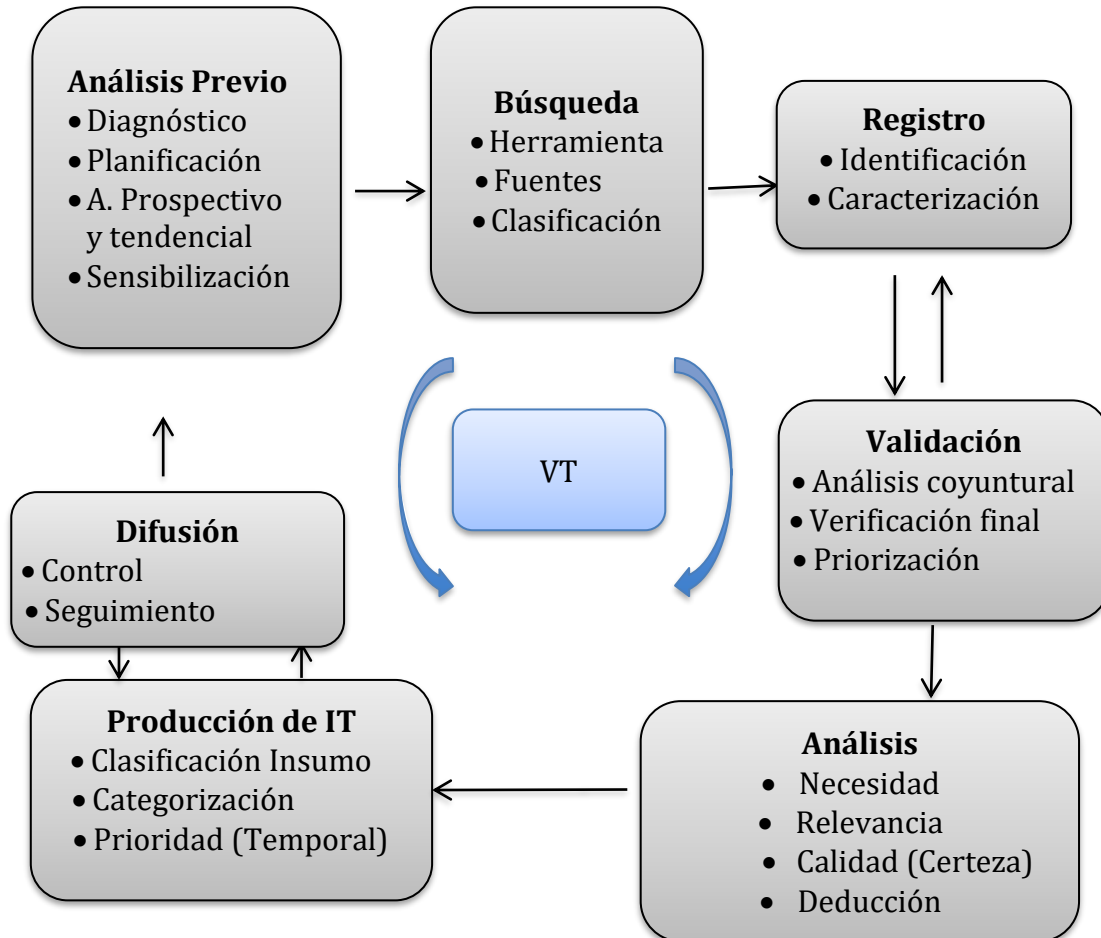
**Análisis Previo**
- Diagnóstico
- Planificación
- A. Prospectivo y tendencial
- Sensibilización

**Búsqueda**
- Herramienta
- Fuentes
- Clasificación

**Registro**
- Identificación
- Caracterización

VT

**Validación**
- Análisis coyuntural
- Verificación final
- Priorización

**Difusión**
- Control
- Seguimiento

**Producción de IT**
- Clasificación Insumo
- Categorización
- Prioridad (Temporal)

**Análisis**
- Necesidad
- Relevancia
- Calidad (Certeza)
- Deducción